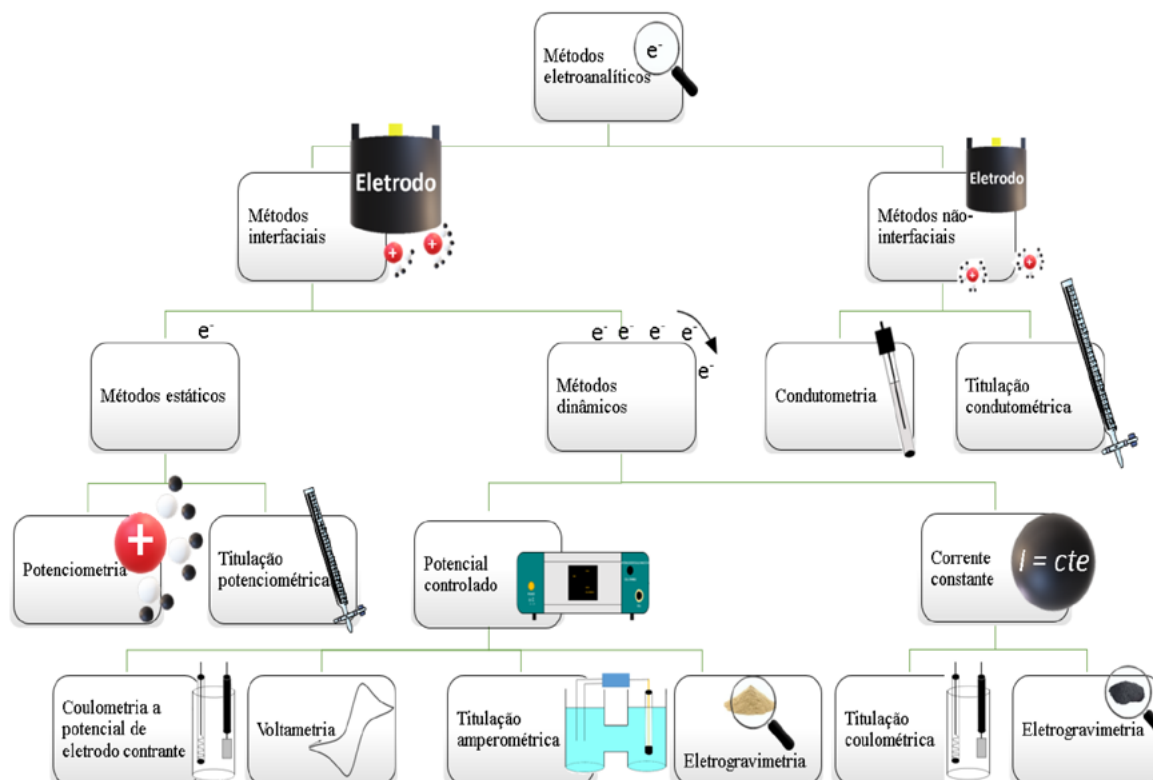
Métodos eletroanalíticos

$e^-$

Eletrodo

Métodos interfaciais

Eletrodo

Métodos não-interfaciais

$e^-$

Métodos estáticos

$e^-$ $e^-$ $e^-$ $e^-$

$e^-$

Métodos dinâmicos

Condutometria

Titulação condutométrica

Potenciometria

Titulação potenciométrica

Potencial controlado

Corrente constante

$I = cte$

Coulometria a potencial de eletrodo contrante

Voltametria

Titulação amperométrica

Eletrogravimetria

Titulação coulométrica

Eletrogravimetria